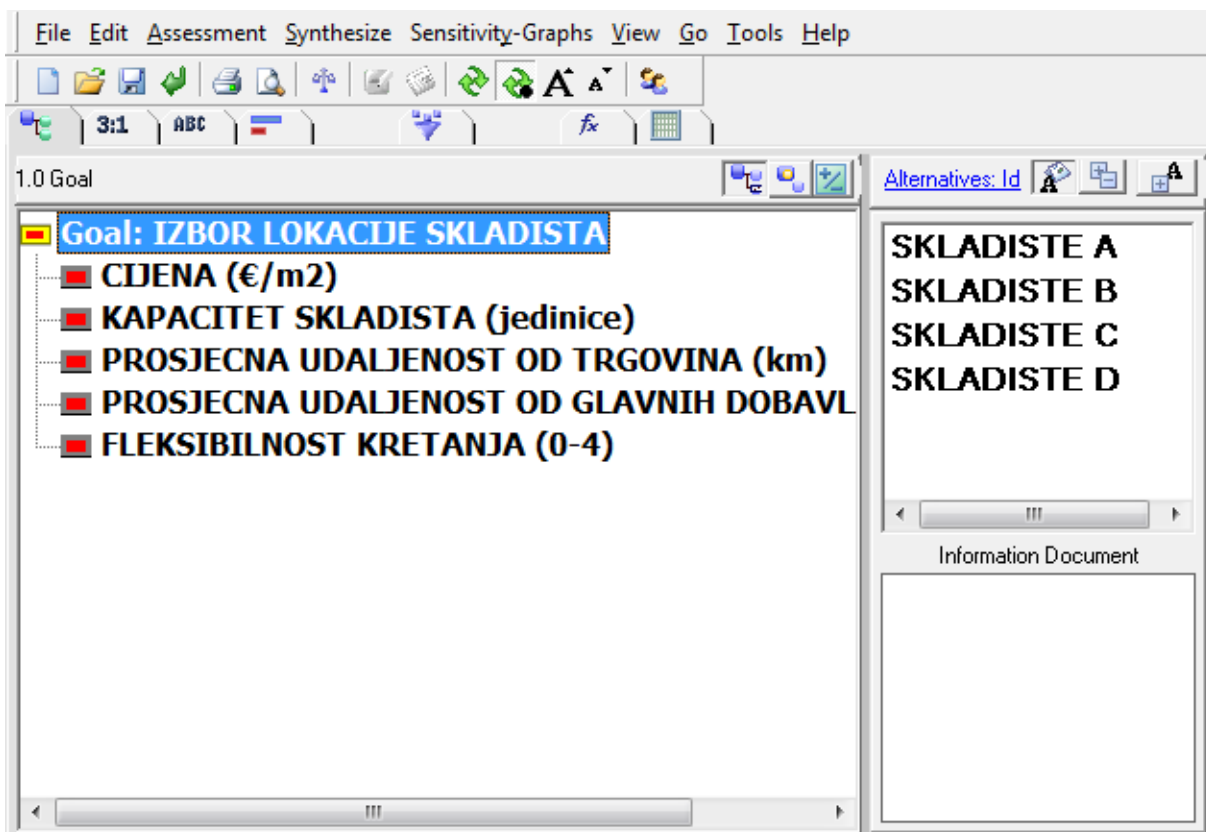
File Edit Assessment Synthesize Sensitivity-Graphs View Go Tools Help

3:1 ABC

1.0 Goal

Alternatives: Id

Goal: IZBOR LOKACIJE SKLADISTA
CIJENA (€/m2)
KAPACITET SKLADISTA (jedinice)
PROSJECNA UDALJENOST OD TRGOVINA (km)
PROSJECNA UDALJENOST OD GLAVNIH DOBAVL
FLEKSIBILNOST KRETANJA (0-4)

SKLADISTE A
SKLADISTE B
SKLADISTE C
SKLADISTE D

Information Document